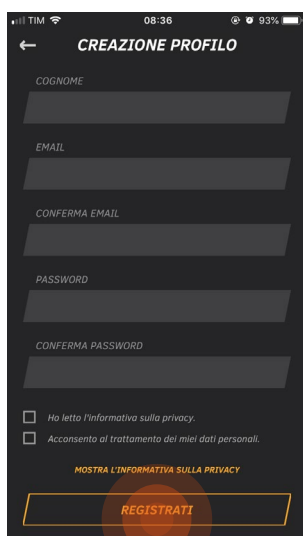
TIM 08:36 93%

CREAZIONE PROFILO

COGNOME

EMAIL

CONFERMA EMAIL

PASSWORD

CONFERMA PASSWORD

Ho letto l'informativa sulla privacy.

Acconsento al trattamento dei miei dati personali.

MOSTRA L'INFORMATIVA SULLA PRIVACY

REGISTRATI